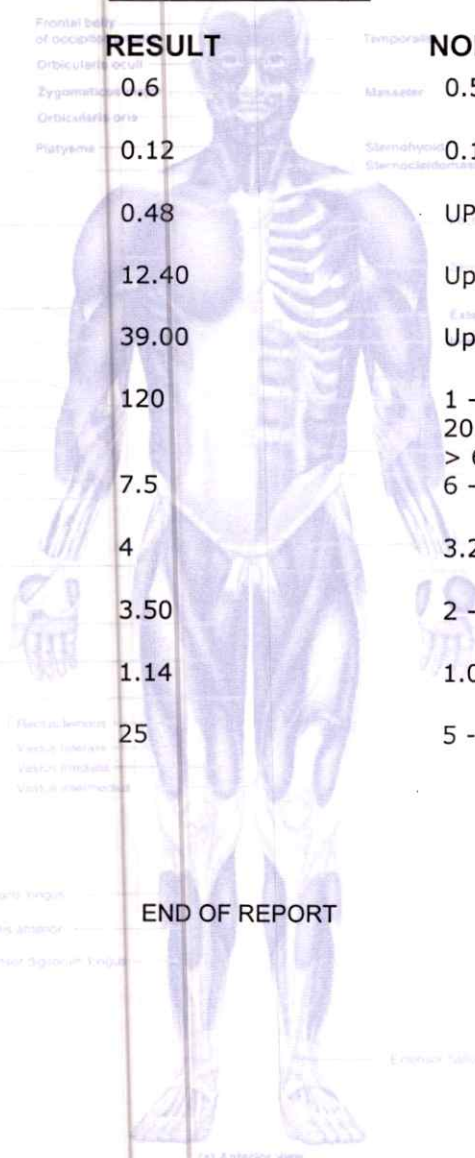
Frontal belly of occipito

RESULT

NO

Orbicularis oculi

Zygomaticus

0.6

Masseter

0.5

Orbicularis oris

Platysma

0.12

Sternohyoid Sternocleidomastoid

0.1

0.48

UP

12.40

Up

39.00

Up

120

1 –
20
> (

7.5

6 –

4

3.2

3.50

2 –

1.14

1.0

25

5 –

Rectus femoris

Vastus lateralis

Vastus medialis

Vastus intermedius

END OF REPORT

Temporalis

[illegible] longus

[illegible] anterior

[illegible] digitorum longus

Ext

Extensor hallucis

1st Anterior view